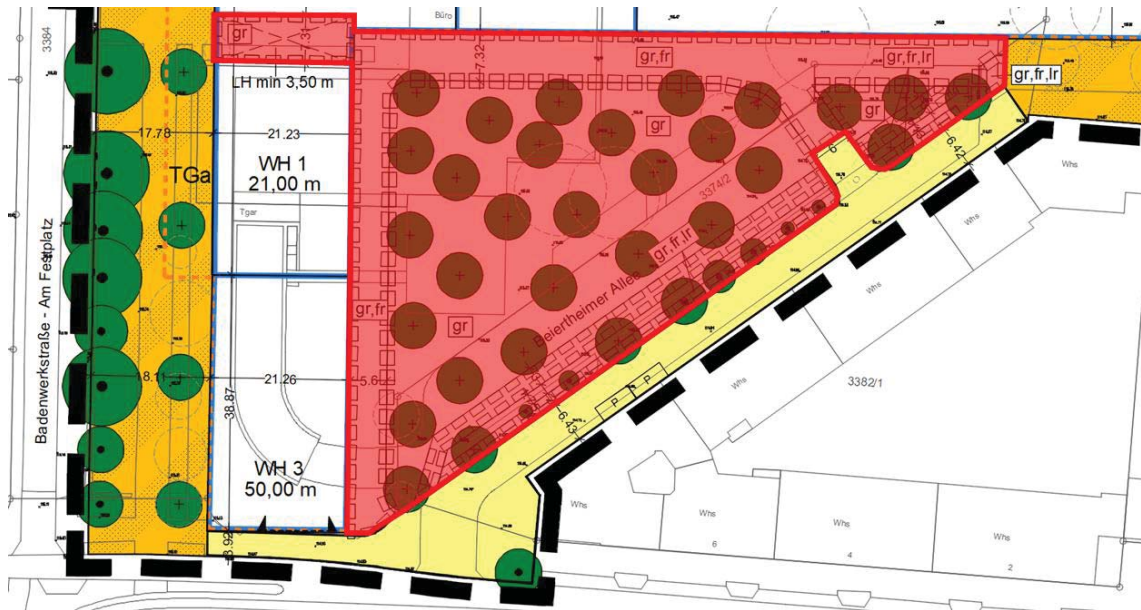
3384

Büro

gr

3,5

LH min 3,50 m

7.32

gr,fr

gr,fr,lr

gr,fr,lr

gr

17.78

21.23

TGa

WH 1
21,00 m

6.42

Tgar

3374/2

gr,fr,lr

Whs

Beiertheimer Allee

gr,fr

gr

Badenwerkstraße - Am Festplatz

18.11

21.26

5.6

P

P

Whs

3382/1

38.87

6.43

WH 3
50,00 m

Whs

Whs

Whs

Whs

3.92

6

4

2